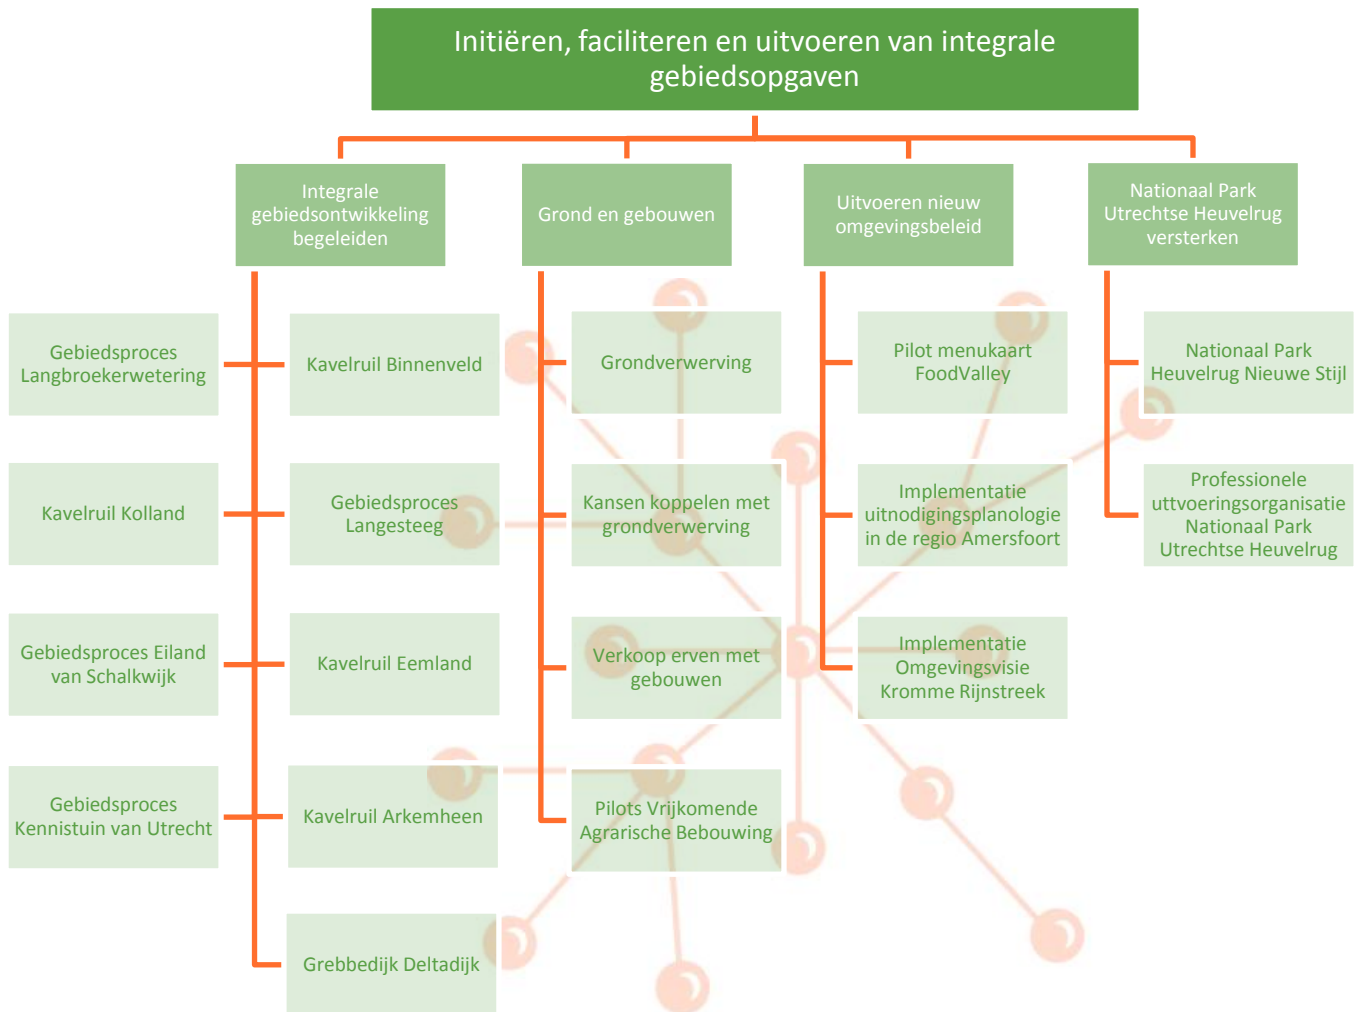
Initiëren, faciliteren en uitvoeren van integrale gebiedsopgaven

Integrale gebiedsontwikkeling begeleiden

Grond en gebouwen

Uitvoeren nieuw omgevingsbeleid

Nationaal Park Utrechtse Heuvelrug versterken

Gebiedsproces Langbroekerwetering

Kavelruil Binnenveld

Kavelruil Kolland

Gebiedsproces Langesteeg

Gebiedsproces Eiland van Schalkwijk

Kavelruil Eemland

Gebiedsproces Kennistuin van Utrecht

Kavelruil Arkemheen

Grebbedijk Deltadijk

Grondverwerving

Kansen koppelen met grondverwerving

Verkoop erven met gebouwen

Pilots Vrijkomende Agrarische Bebouwing

Pilot menukaart FoodValley

Implementatie uitnodigingsplanologie in de regio Amersfoort

Implementatie Omgevingsvisie Kromme Rijnstreek

Nationaal Park Heuvelrug Nieuwe Stijl

Professionele uttvoeringsorganisatie Nationaal Park Utrechtse Heuvelrug